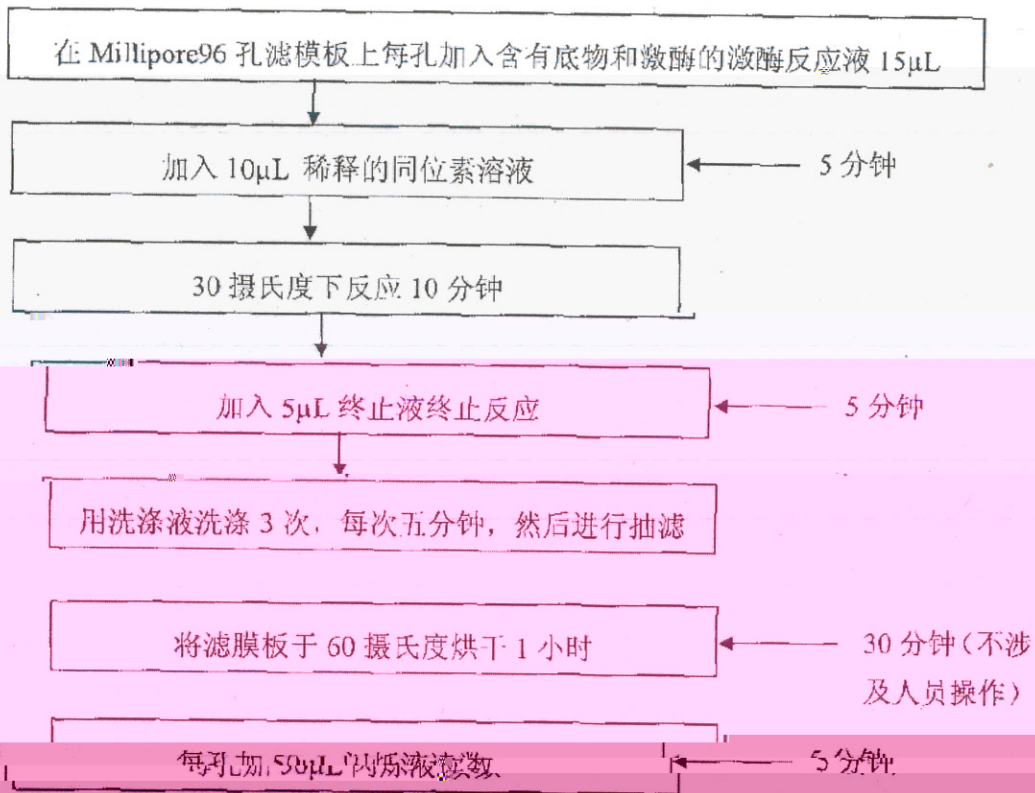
在 Millipore96 孔滤模板上每孔加入含有底物和激酶的激酶反应液 15μL

加入 10μL 稀释的同位素溶液

5 分钟

30 摄氏度下反应 10 分钟

加入 5μL 终止液终止反应

5 分钟

用洗涤液洗涤 3 次，每次五分钟，然后进行抽滤

将滤膜板于 60 摄氏度烘干 1 小时

30 分钟（不涉及人员操作）

每孔加 50μL 闪烁液读数

5 分钟